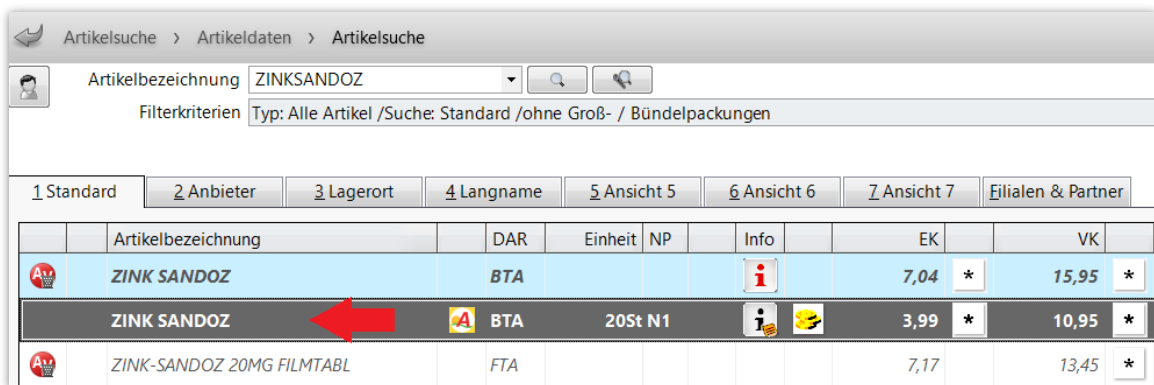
Artikelsuche › Artikeldaten › Artikelsuche

Artikelbezeichnung ZINKSANDOZ

Filterkriterien Typ: Alle Artikel /Suche: Standard /ohne Groß- / Bündelpackungen

1 Standard | 2 Anbieter | 3 Lagerort | 4 Langname | 5 Ansicht 5 | 6 Ansicht 6 | 7 Ansicht 7 | Filialen & Partner

| | | Artikelbezeichnung | | DAR | Einheit | NP | | Info | | EK | | VK | |
|---|---|---|---|---|---|---|---|---|---|---|---|---|---|
| | | ZINK SANDOZ | | BTA | | | | | | 7,04 | * | 15,95 | * |
| | | ZINK SANDOZ | | BTA | 20St | N1 | | | | 3,99 | * | 10,95 | * |
| | | ZINK-SANDOZ 20MG FILMTABL | | FTA | | | | | | 7,17 | | 13,45 | * |